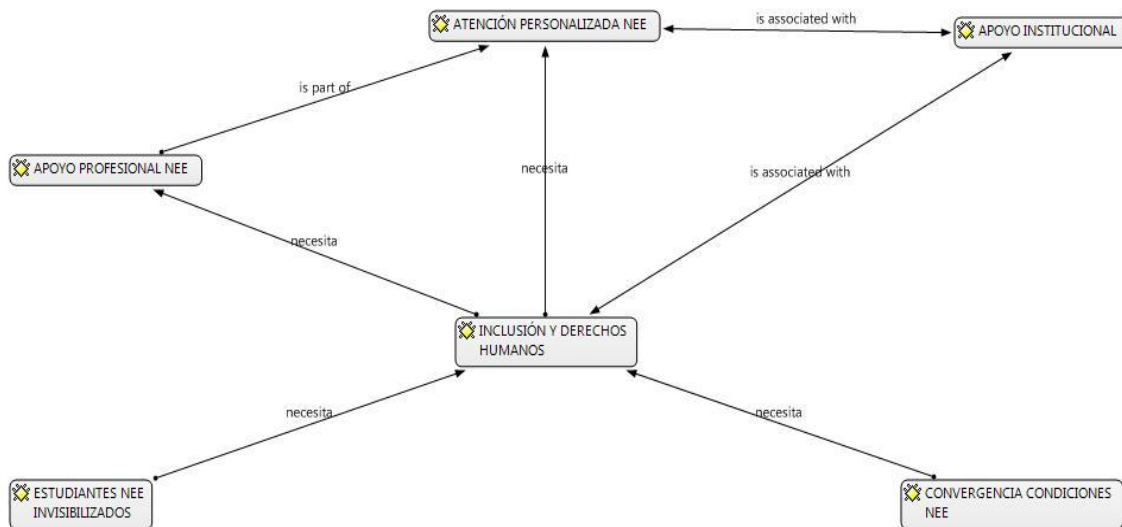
ATENCIÓN PERSONALIZADA NEE

is associated with

APOYO INSTITUCIONAL

is part of

APOYO PROFESIONAL NEE

necesita

is associated with

necesita

INCLUSIÓN Y DERECHOS HUMANOS

necesita

necesita

ESTUDIANTES NEE INVISIBILIZADOS

CONVERGENCIA CONDICIONES NEE